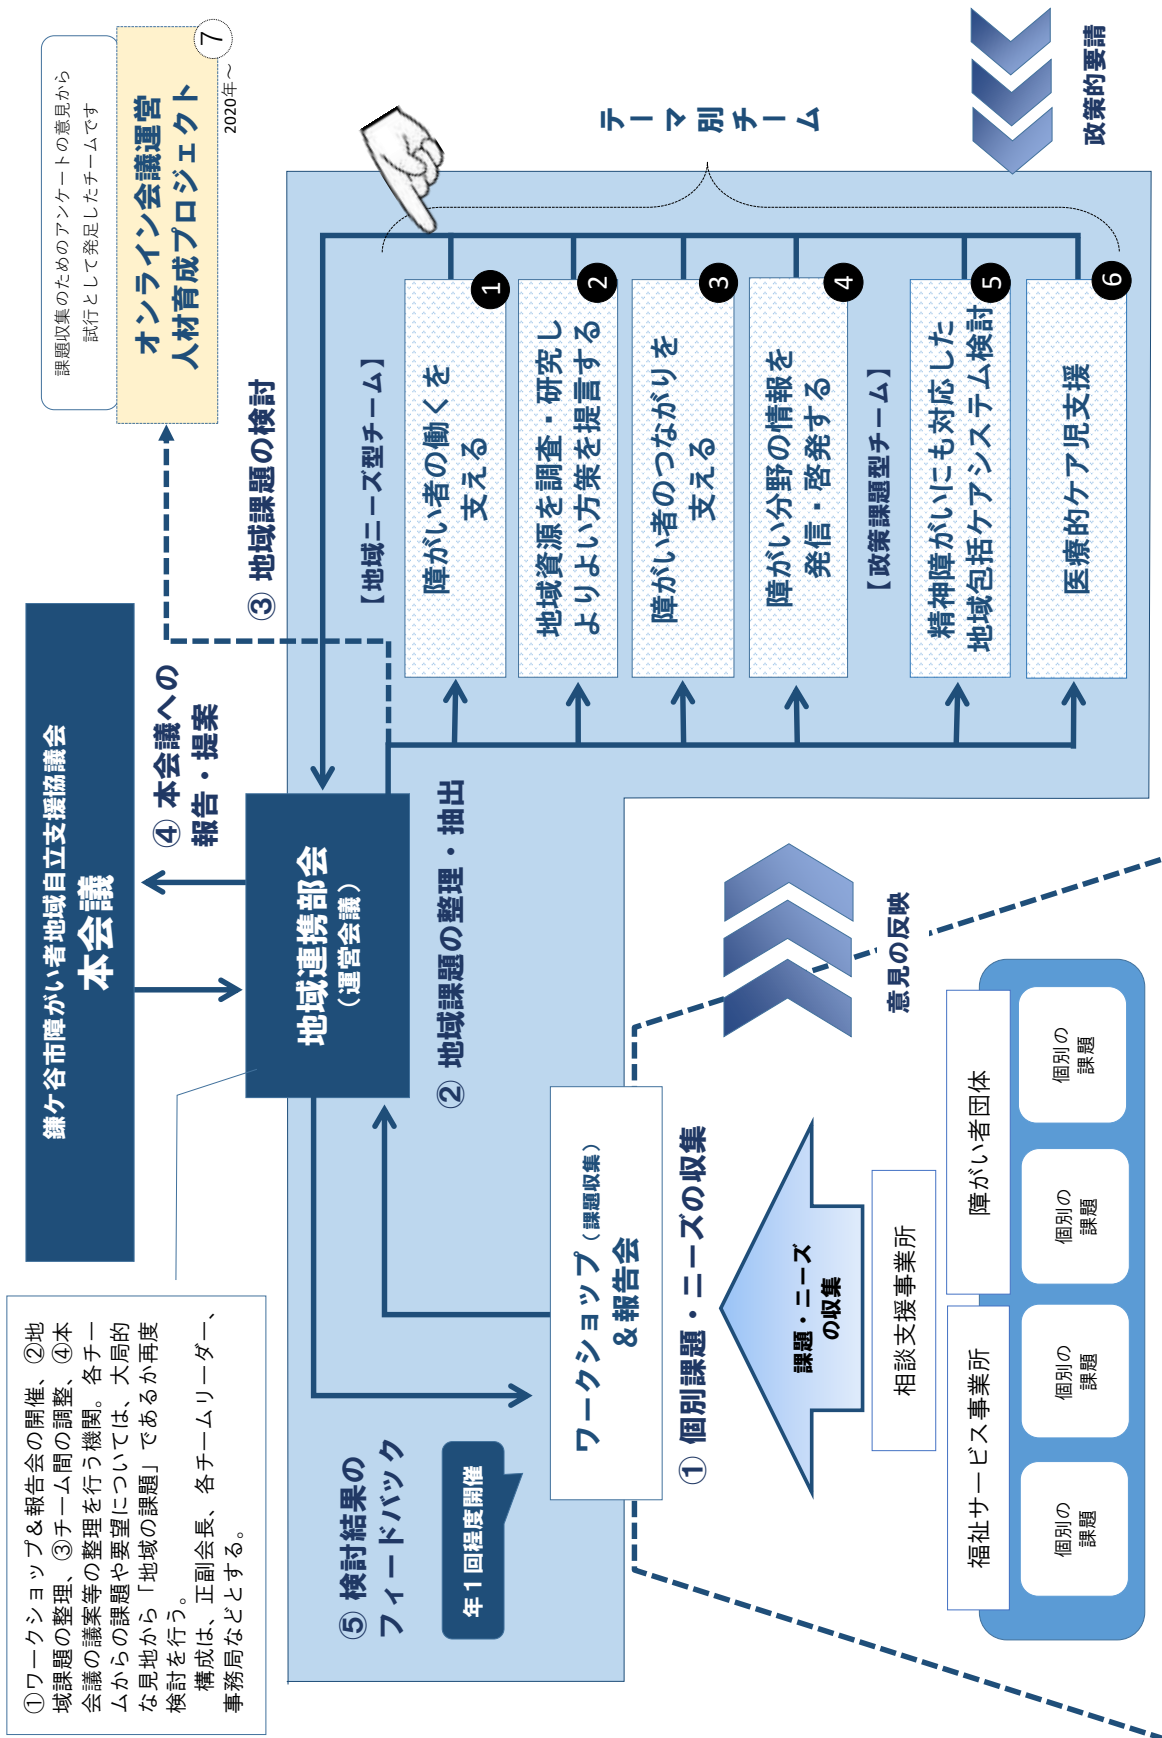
鎌ケ谷市障がい者地域自立支援協議会
本会議

④ 本会議への報告・提案

課題収集のためのアンケートの意見から試行として発足したチームです

オンライン会議運営
人材育成プロジェクト
7
2020年～

③ 地域課題の検討

テーマ別チーム

政策的要請

【地域ニーズ型チーム】

1 障がい者の働くを支える
2 地域資源を調査・研究しよりよい方策を提言する
3 障がい者のつながりを支える
4 障がい分野の情報を発信・啓発する

【政策課題型チーム】

5 精神障がいにも対応した地域包括ケアシステム検討
6 医療的ケア児支援

地域連携部会
（運営会議）

② 地域課題の整理・抽出

意見の反映

ワークショップ（課題収集）
＆報告会

① 個別課題・ニーズの収集

課題・ニーズの収集

相談支援事業所

障がい者団体

福祉サービス事業所

個別の課題
個別の課題
個別の課題
個別の課題

⑤ 検討結果のフィードバック

年１回程度開催

①ワークショップ＆報告会の開催、②地域課題の整理、③チーム間の調整、④本会議の議案等の整理を行う機関。各チームからの課題や要望については、大局的な見地から「地域の課題」であるか再度検討を行う。
構成は、正副会長、各チームリーダー、事務局などとする。